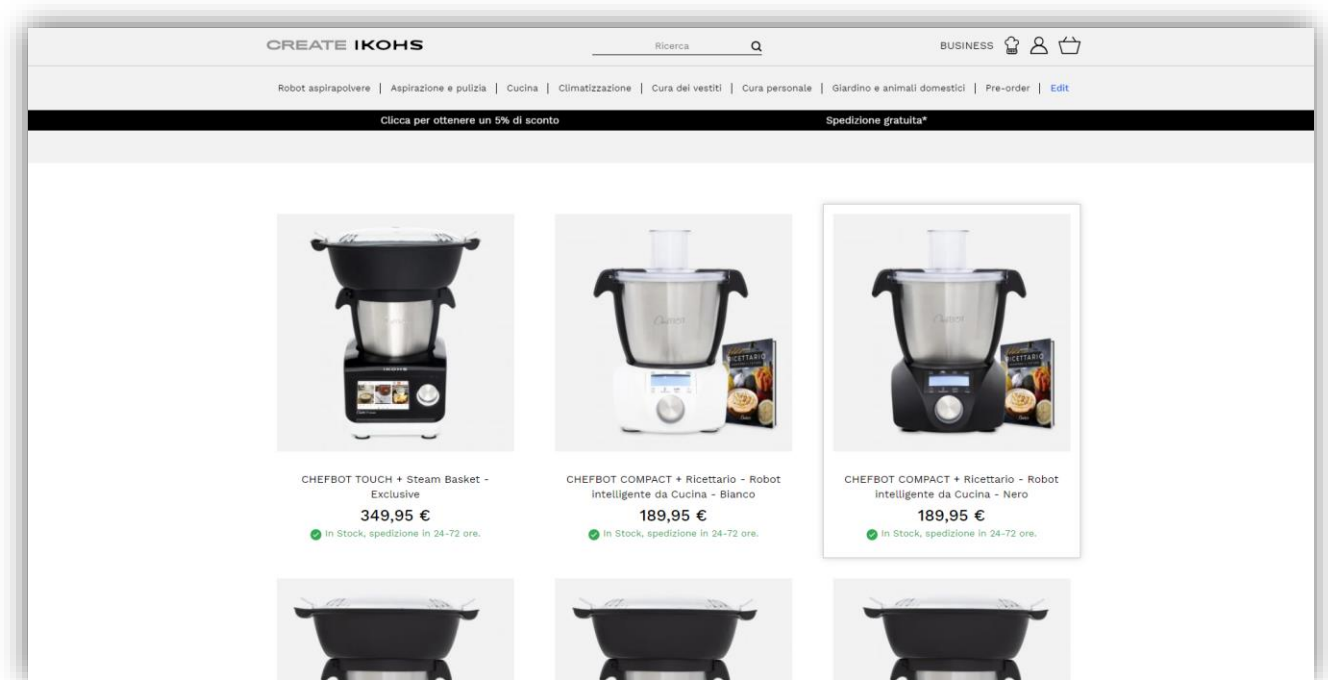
CREATE IKOHS

Ricerca

BUSINESS

Robot aspirapolvere | Aspirazione e pulizia | Cucina | Climatizzazione | Cura dei vestiti | Cura personale | Giardino e animali domestici | Pre-order | Edit

Clicca per ottenere un 5% di sconto

Spedizione gratuita*

CHEFBOT TOUCH + Steam Basket - Exclusive

349,95 €

In Stock, spedizione in 24-72 ore.

CHEFBOT COMPACT + Ricettario - Robot intelligente da Cucina - Bianco

189,95 €

In Stock, spedizione in 24-72 ore.

CHEFBOT COMPACT + Ricettario - Robot intelligente da Cucina - Nero

189,95 €

In Stock, spedizione in 24-72 ore.